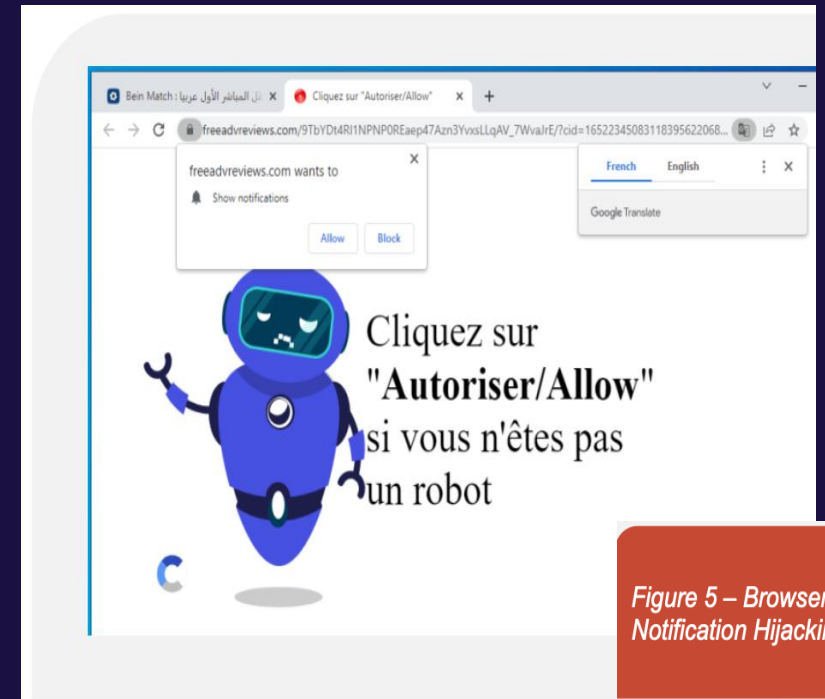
Bein Match : ...ل المباشر الأول عربيا ×
Cliquez sur "Autoriser/Allow" ×
+

freeadvreviews.com/9TbYDt4RI1NPNP0REaep47Azn3YvxsLLqAV_7WvaJrE/?cid=16522345083118395622068...

freeadvreviews.com wants to
Show notifications
Allow
Block

French
English
Google Translate

Cliquez sur "Autoriser/Allow" si vous n'êtes pas un robot

Figure 5 – Browser
Notification Hijacki